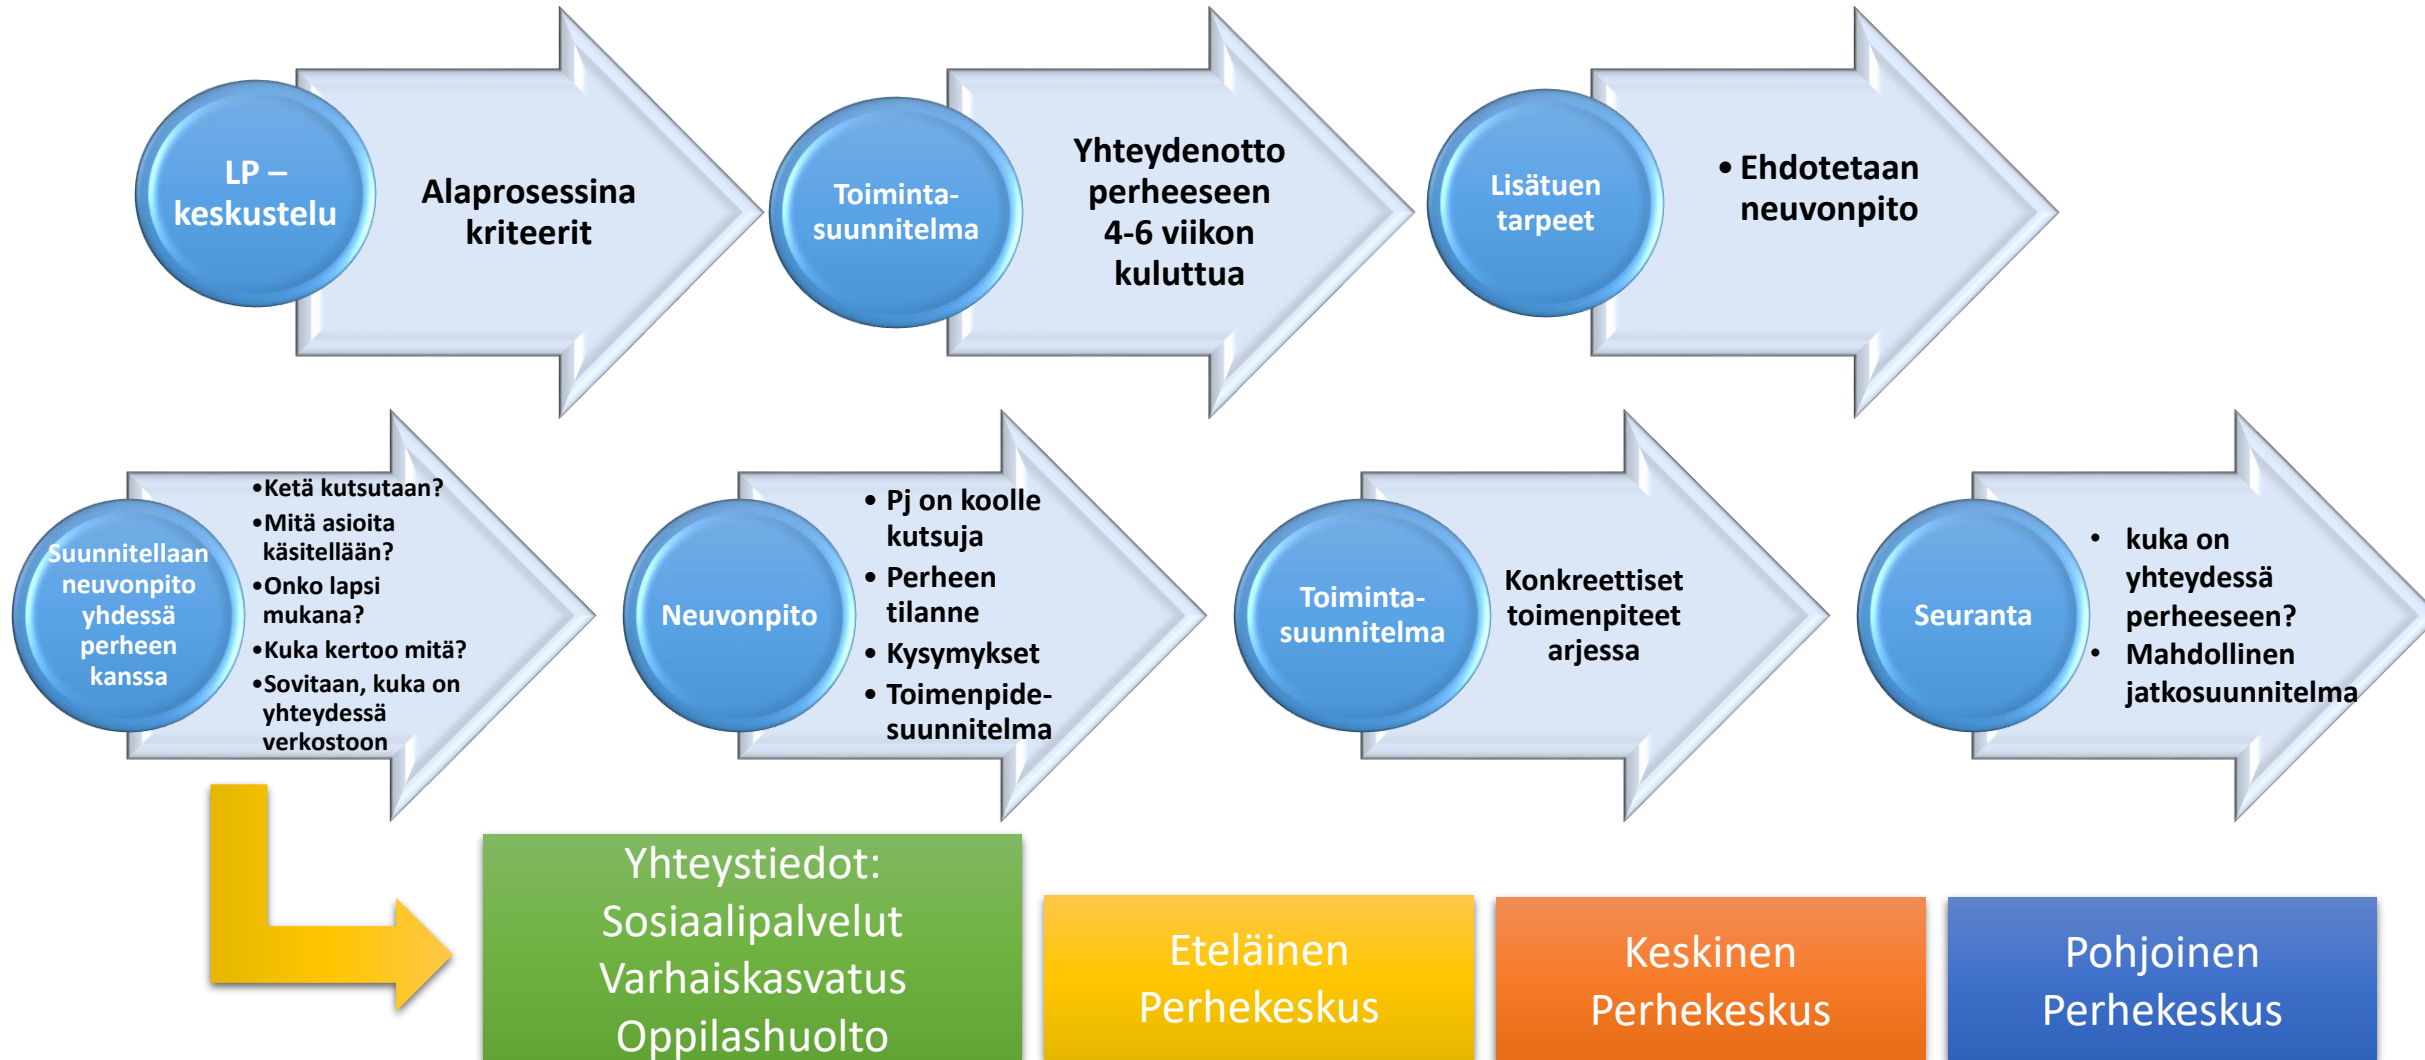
LP – keskustelu

Alaprosessina kriteerit

Toiminta-suunnitelma

Yhteydenotto perheeseen 4-6 viikon kuluttua

Lisätuen tarpeet

• Ehdotetaan neuvonpito

Suunnitellaan neuvonpito yhdessä perheen kanssa

•Ketä kutsutaan?
•Mitä asioita käsitellään?
•Onko lapsi mukana?
•Kuka kertoo mitä?
•Sovitaan, kuka on yhteydessä verkostoon

Neuvonpito

• Pj on koolle kutsuja
• Perheen tilanne
• Kysymykset
• Toimenpide-suunnitelma

Toiminta-suunnitelma

Konkreettiset toimenpiteet arjessa

Seuranta

• kuka on yhteydessä perheeseen?
• Mahdollinen jatkosuunnitelma

Yhteystiedot:
Sosiaalipalvelut
Varhaiskasvatus
Oppilashuolto

Eteläinen Perhekeskus

Keskinen Perhekeskus

Pohjoinen Perhekeskus